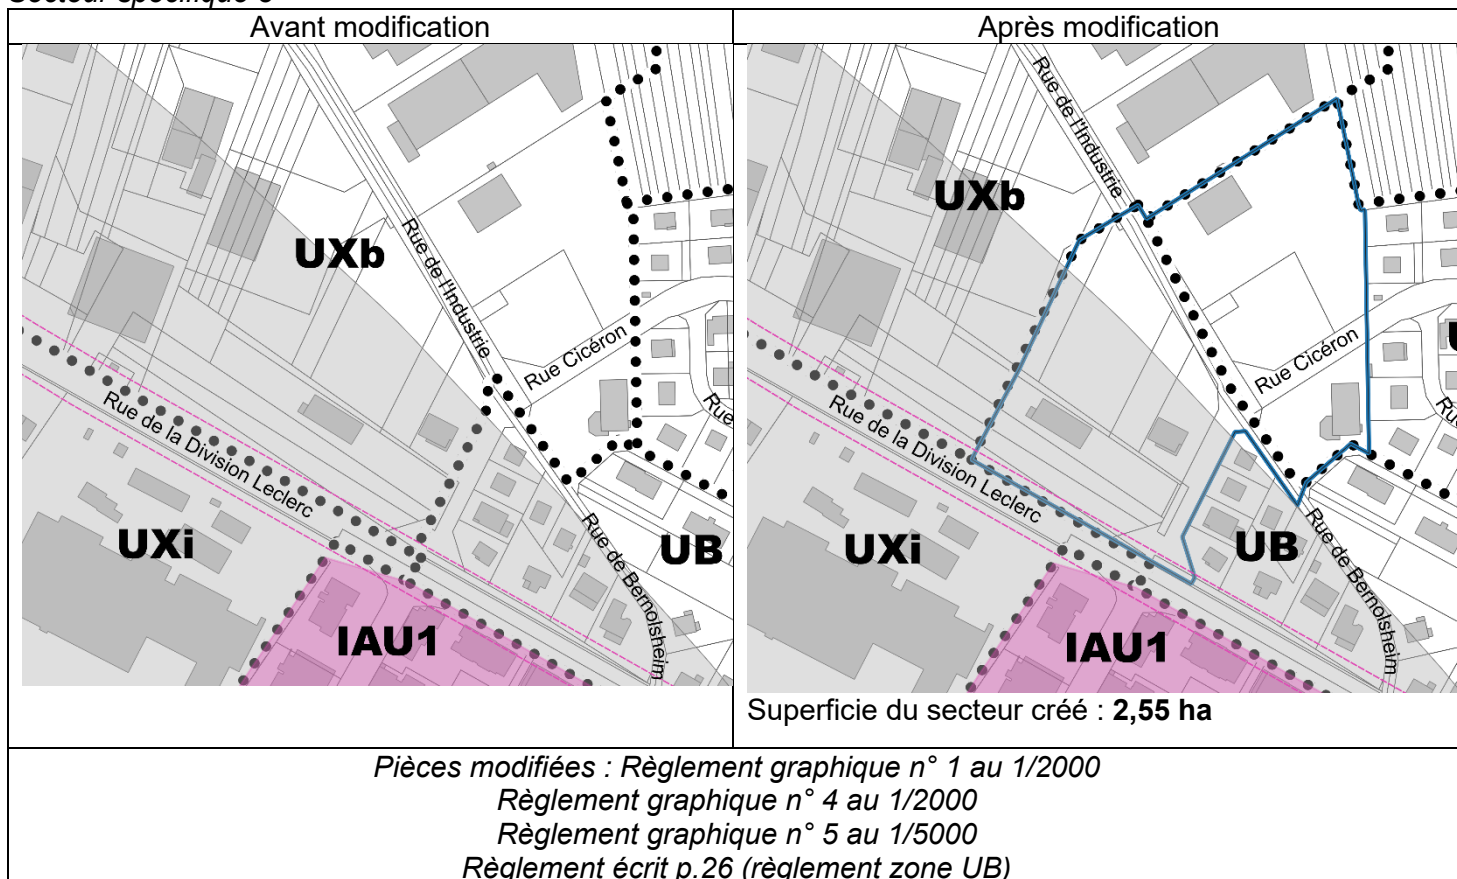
Secteur spécifique 3

| Avant modification | Après modification |
|---|---|
| UXb, Rue de l'Industrie, Rue Cicéron, Rue de la Division Leclerc, Rue, UXi, UB, Rue de Bernolsheim, IAU1 | Rue de l'Industrie, UXb, Rue Cicéron, Rue de la Division Leclerc, Rue, UXi, UB, Rue de Bernolsheim, IAU1. Superficie du secteur créé : **2,55 ha** |

*Pièces modifiées : Règlement graphique n° 1 au 1/2000*
*Règlement graphique n° 4 au 1/2000*
*Règlement graphique n° 5 au 1/5000*
*Règlement écrit p.26 (règlement zone UB)*